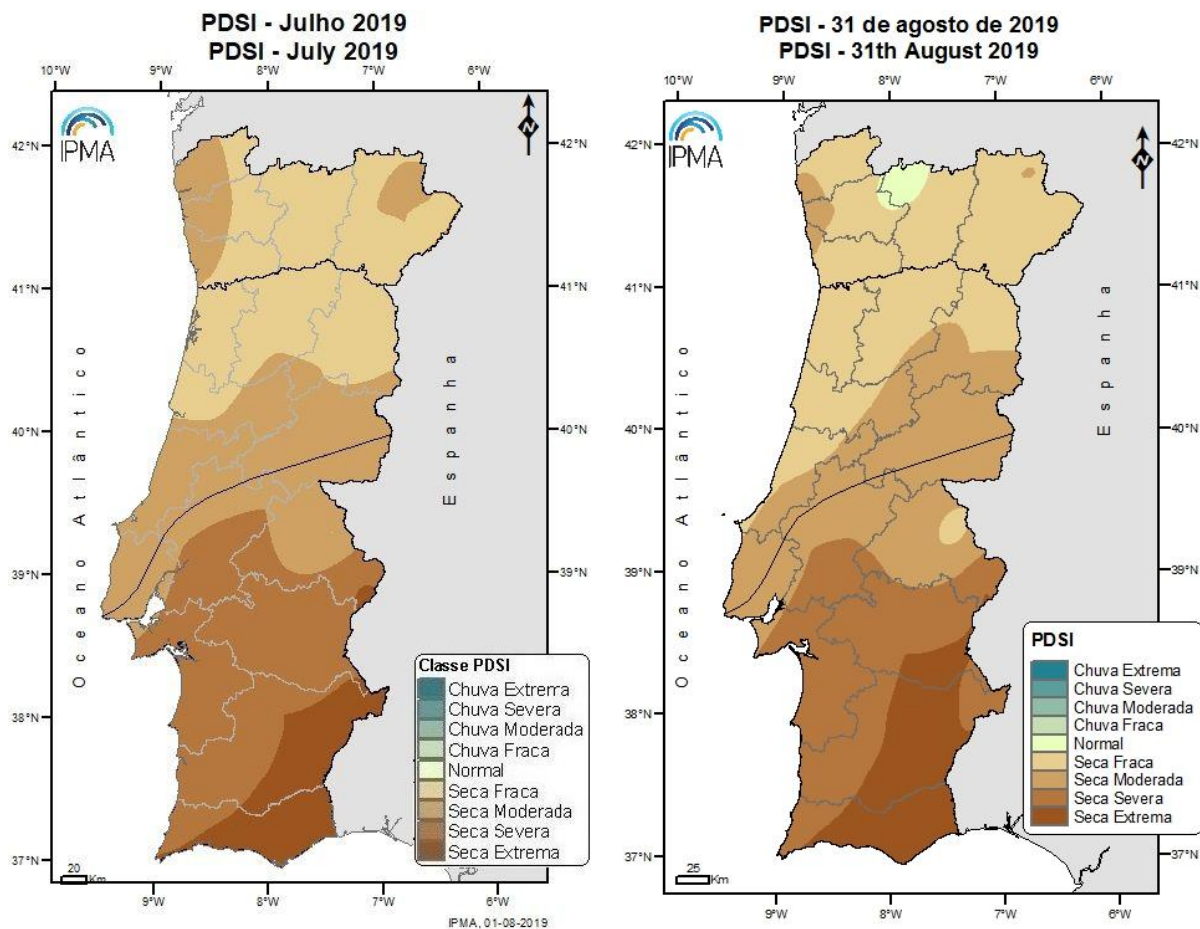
PDSI - Julho 2019
PDSI - July 2019

10°W 9°W 8°W 7°W 6°W

IPMA

N

42°N
41°N
40°N
39°N
38°N
37°N

Oceano Atlântico

Espanha

Classe PDSI
Chuva Extrema
Chuva Severa
Chuva Moderada
Chuva Fraca
Normal
Seca Fraca
Seca Moderada
Seca Severa
Seca Extrema

20 Km

9°W 8°W 7°W 6°W

IPMA, 01-08-2019

PDSI - 31 de agosto de 2019
PDSI - 31th August 2019

10°W 9°W 8°W 7°W 6°W

IPMA

N

42°N
41°N
40°N
39°N
38°N
37°N

Oceano Atlântico

Espanha

PDSI
Chuva Extrema
Chuva Severa
Chuva Moderada
Chuva Fraca
Normal
Seca Fraca
Seca Moderada
Seca Severa
Seca Extrema

25 Km

9°W 8°W 7°W 6°W